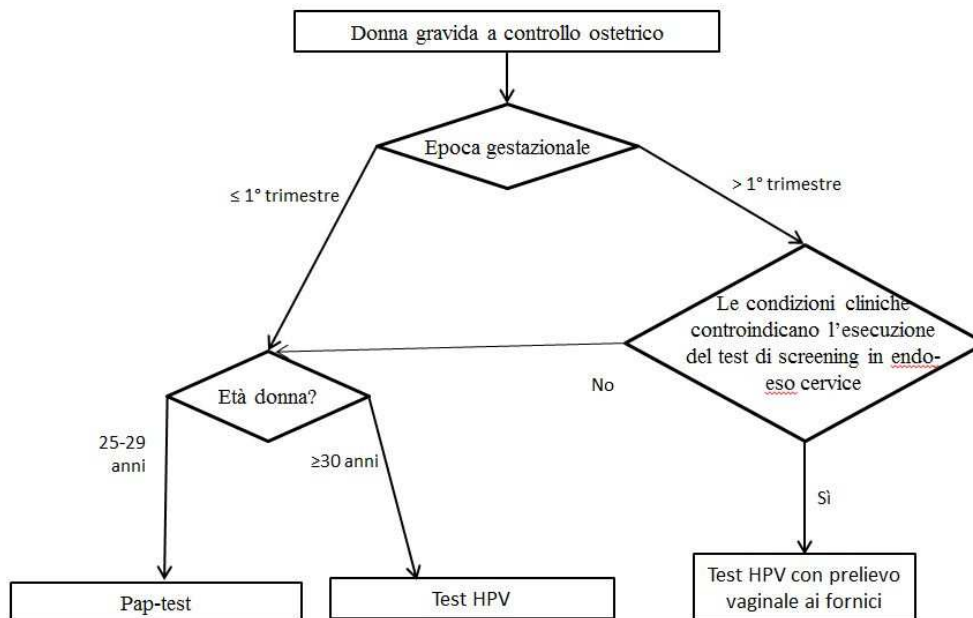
Donna gravida a controllo ostetrico

Epoca gestazionale

≤ 1° trimestre

> 1° trimestre

Le condizioni cliniche controindicano l'esecuzione del test di screening in endo-eso cervice

No

Età donna?

25-29 anni

≥30 anni

Sì

Pap-test

Test HPV

Test HPV con prelievo vaginale ai fornici